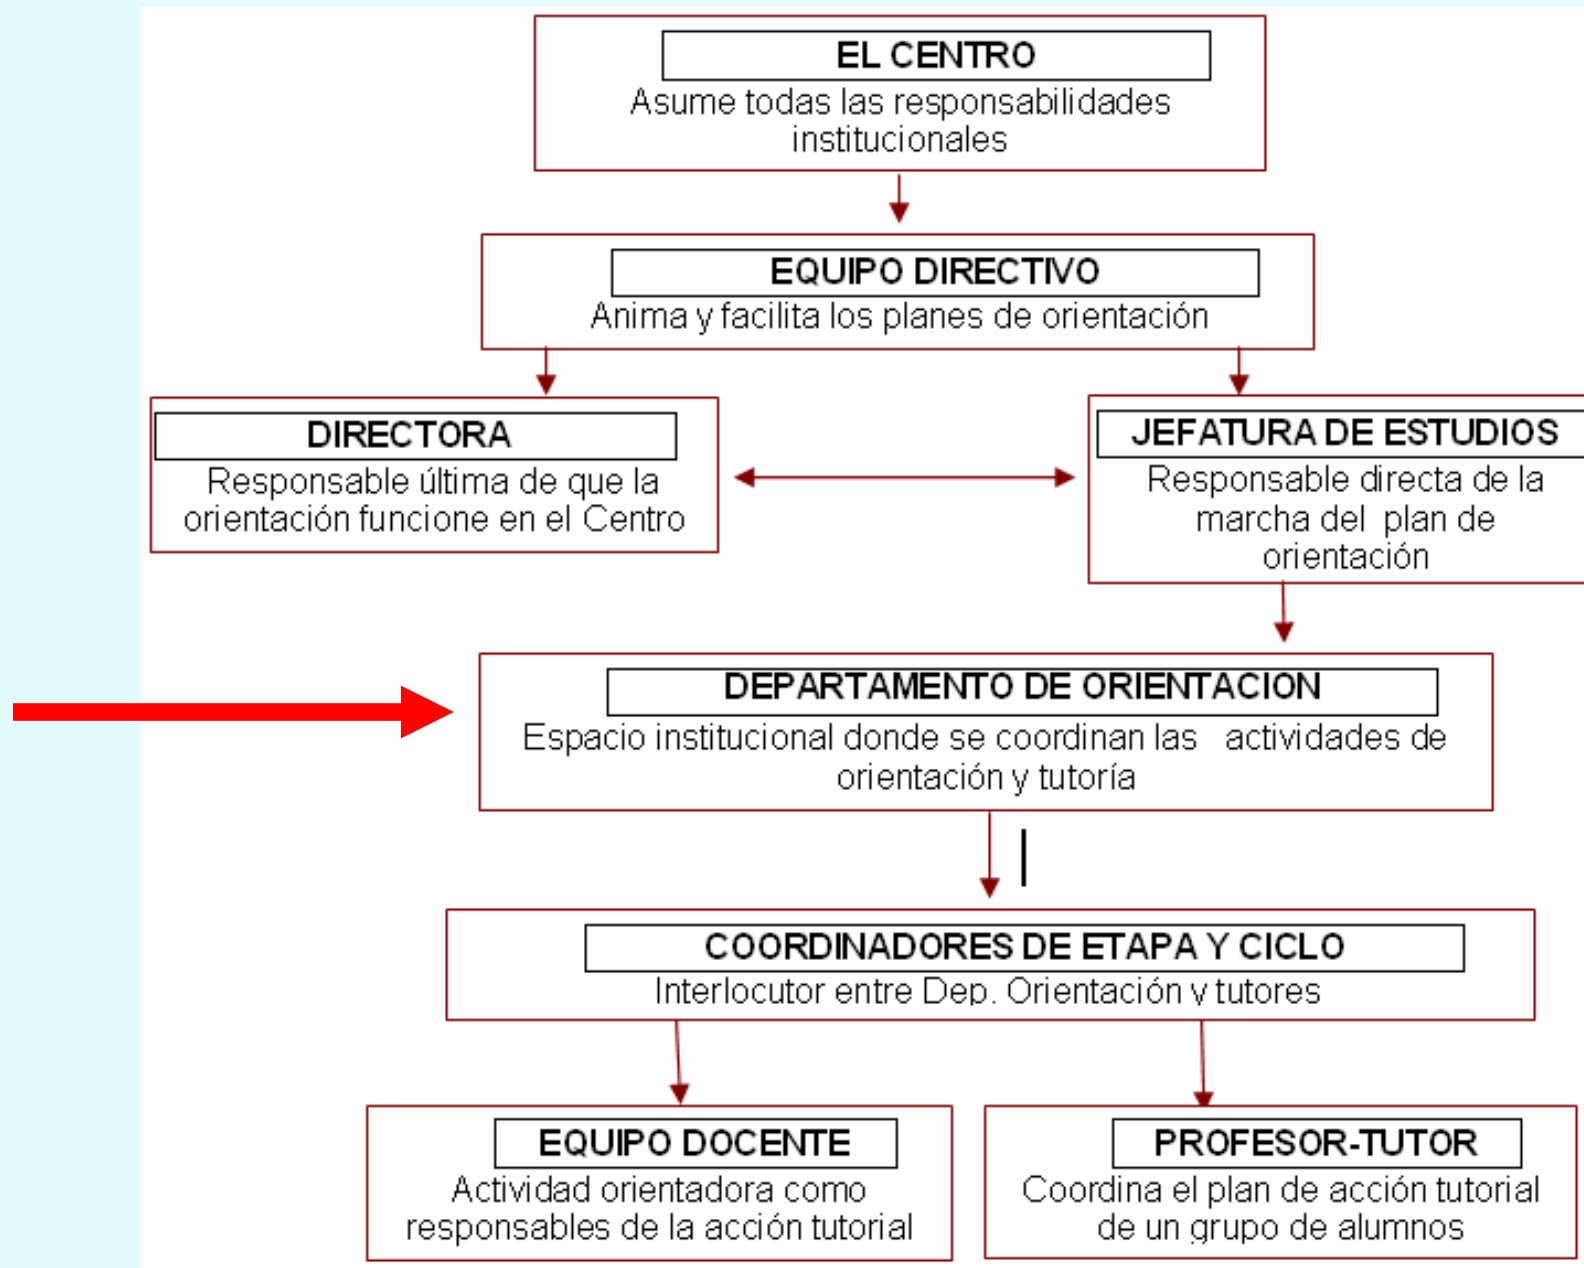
EL CENTRO
Asume todas las responsabilidades institucionales

EQUIPO DIRECTIVO
Anima y facilita los planes de orientación

DIRECTORA
Responsable última de que la orientación funcione en el Centro

JEFATURA DE ESTUDIOS
Responsable directa de la marcha del plan de orientación

DEPARTAMENTO DE ORIENTACION
Espacio institucional donde se coordinan las actividades de orientación y tutoría

COORDINADORES DE ETAPA Y CICLO
Interlocutor entre Dep. Orientación y tutores

EQUIPO DOCENTE
Actividad orientadora como responsables de la acción tutorial

PROFESOR-TUTOR
Coordina el plan de acción tutorial de un grupo de alumnos